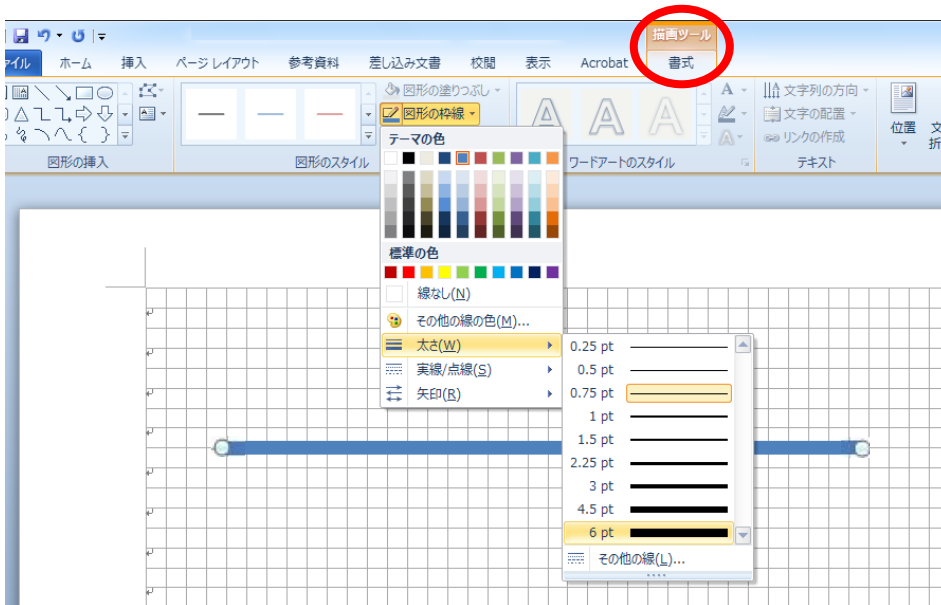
描画ツール
ァイル ホーム 挿入 ページ レイアウト 参考資料 差し込み文書 校閲 表示 Acrobat 書式
図形の塗りつぶし
図形の枠線
文字列の方向
文字の配置
リンクの作成
位置
図形の挿入 図形のスタイル ワードアートのスタイル テキスト
テーマの色
標準の色
線なし(N)
その他の線の色(M)...
太さ(W)
実線/点線(S)
矢印(R)
0.25 pt
0.5 pt
0.75 pt
1 pt
1.5 pt
2.25 pt
3 pt
4.5 pt
6 pt
その他の線(L)...